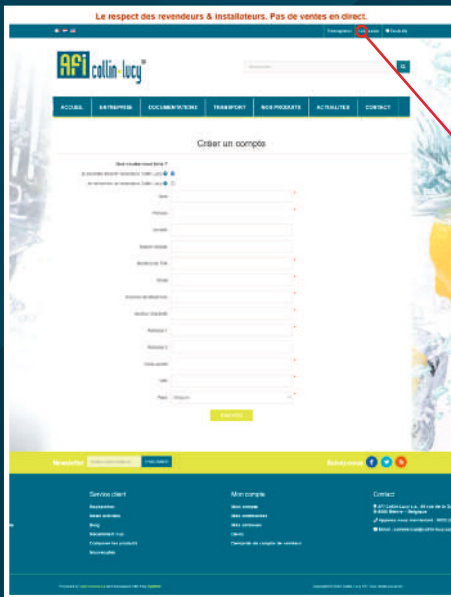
Le respect des revendeurs & installateurs. Pas de ventes en direct.

AFI collin-lucy

ACCUEIL ENTREPRISE DOCUMENTATIONS TRANSPORT NOS PRODUITS ACTUALITES CONTACT

Créer un compte

Que voulez-vous faire ?

Nom

Prénom

Email

Société

Numéro de TVA

Adresse

Code postal

Ville

Pays Belgique

ENVOYER

Newsletter

Suivez-nous

Service client

Mon compte

Contact